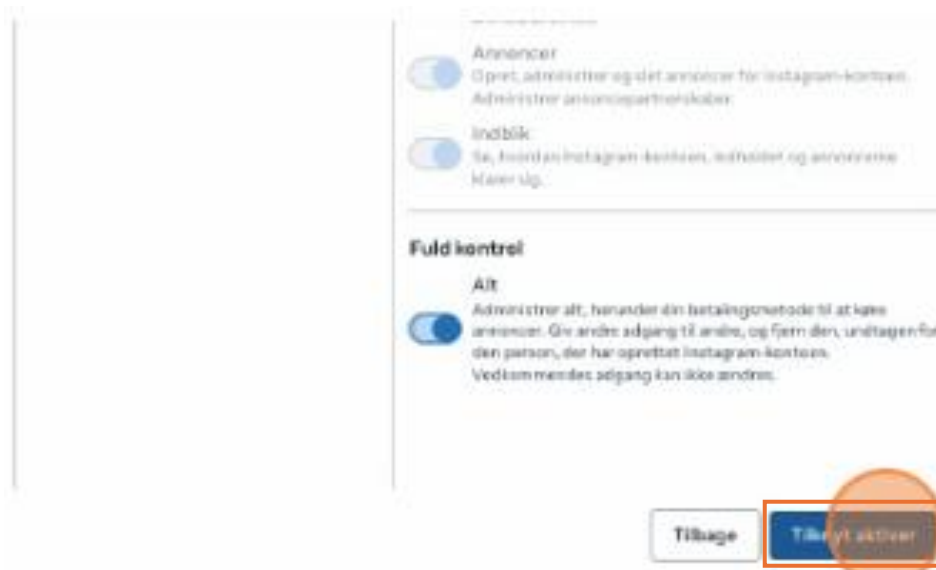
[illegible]

Annoncer
Opret, administrer og slet annoncer for Instagram-kontoen. Administrer annoncepartnerskaber.

Indblik
Se, hvordan Instagram-kontoen, indholdet og annoncerne klarer sig.

Fuld kontrol

Alt
Administrer alt, herunder din betalingsmetode til at køre annoncer. Giv andre adgang til andre, og fjern den, undtagen for den person, der har oprettet Instagram-kontoen. Vedkommendes adgang kan ikke ændres.

Tilbage

Tilk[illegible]yt aktiver